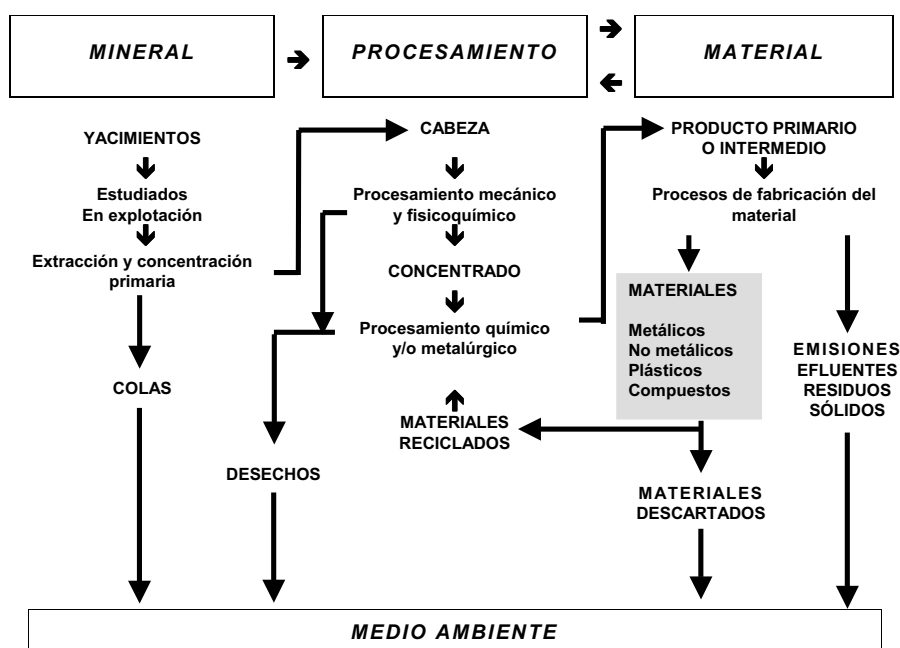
MINERAL

PROCESAMIENTO

MATERIAL

YACIMIENTOS

Estudiados
En explotación

Extracción y concentración primaria

COLAS

CABEZA

Procesamiento mecánico y fisicoquímico

CONCENTRADO

Procesamiento químico y/o metalúrgico

DESECHOS

MATERIALES RECICLADOS

PRODUCTO PRIMARIO O INTERMEDIO

Procesos de fabricación del material

MATERIALES

Metálicos
No metálicos
Plásticos
Compuestos

EMISIONES
EFLUENTES
RESIDUOS
SÓLIDOS

MATERIALES DESCARTADOS

MEDIO AMBIENTE